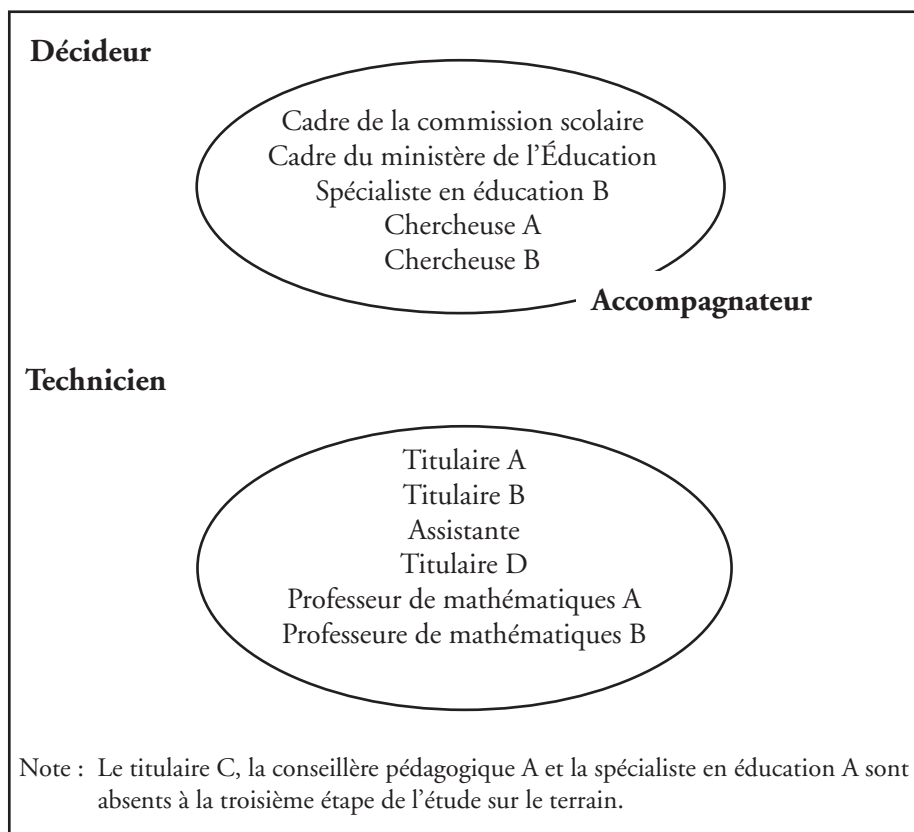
Décideur

Cadre de la commission scolaire
Cadre du ministère de l'Éducation
Spécialiste en éducation B
Chercheuse A
Chercheuse B

Accompagnateur

Technicien

Titulaire A
Titulaire B
Assistante
Titulaire D
Professeur de mathématiques A
Professeure de mathématiques B

Note : Le titulaire C, la conseillère pédagogique A et la spécialiste en éducation A sont absents à la troisième étape de l'étude sur le terrain.